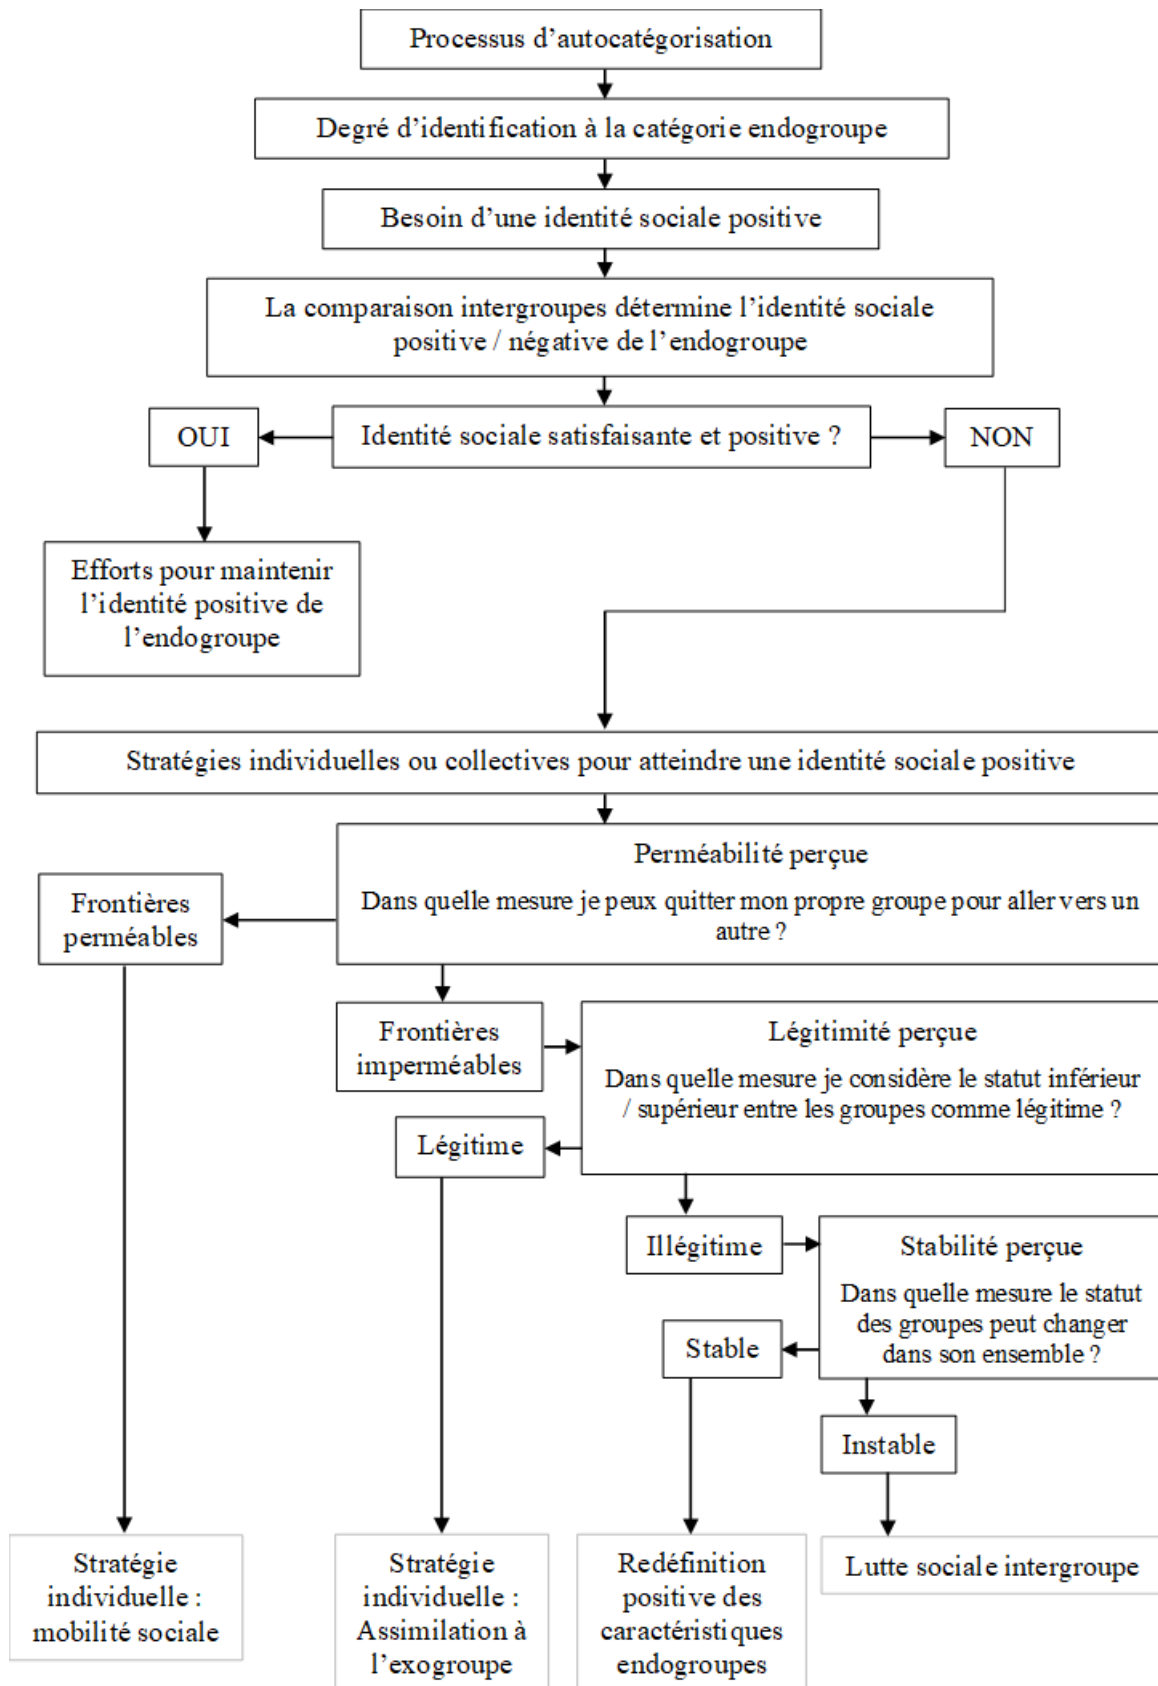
Processus d’autocatégorisation

Degré d’identification à la catégorie endogroupe

Besoin d’une identité sociale positive

La comparaison intergroupes détermine l’identité sociale positive / négative de l’endogroupe

OUI

Identité sociale satisfaisante et positive ?

NON

Efforts pour maintenir l’identité positive de l’endogroupe

Stratégies individuelles ou collectives pour atteindre une identité sociale positive

Perméabilité perçue

Dans quelle mesure je peux quitter mon propre groupe pour aller vers un autre ?

Frontières perméables

Frontières imperméables

Légitimité perçue

Dans quelle mesure je considère le statut inférieur / supérieur entre les groupes comme légitime ?

Légitime

Illégitime

Stabilité perçue

Dans quelle mesure le statut des groupes peut changer dans son ensemble ?

Stable

Instable

Stratégie individuelle : mobilité sociale

Stratégie individuelle : Assimilation à l’exogroupe

Redéfinition positive des caractéristiques endogroupes

Lutte sociale intergroupe